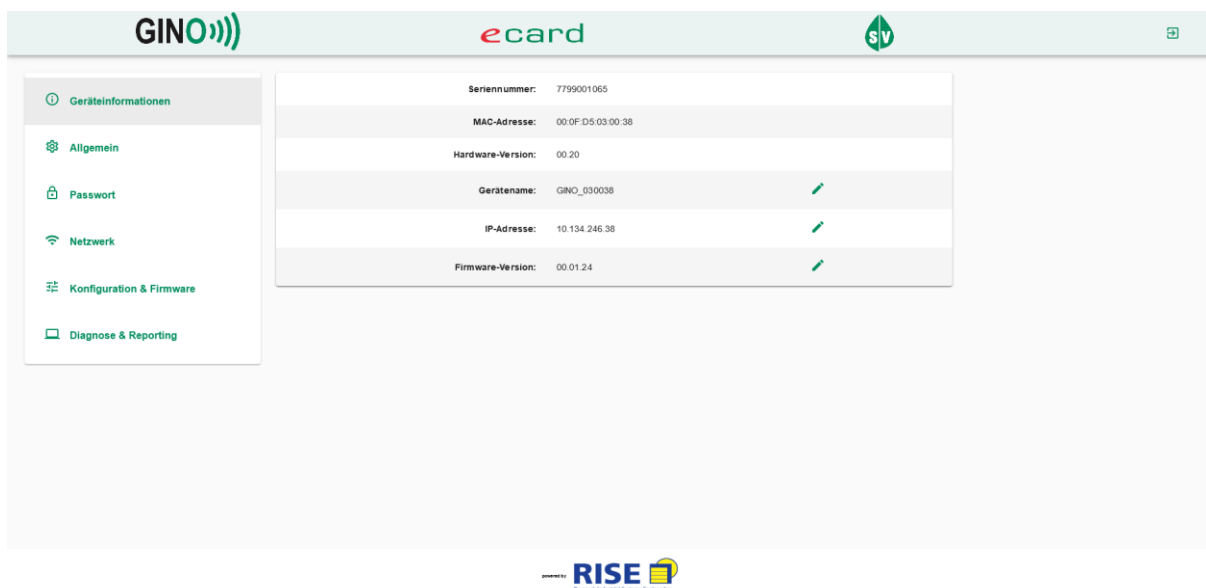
GINO

ecard

SV

Geräteinformationen

Allgemein

Passwort

Netzwerk

Konfiguration & Firmware

Diagnose & Reporting

| | |
|---|---|
| Seriennummer: | 7799001065 |
| MAC-Adresse: | 00:0F:D5:03:00:38 |
| Hardware-Version: | 00.20 |
| Gerätename: | GINO_030038 |
| IP-Adresse: | 10.134.246.38 |
| Firmware-Version: | 00.01.24 |

powered by RISE